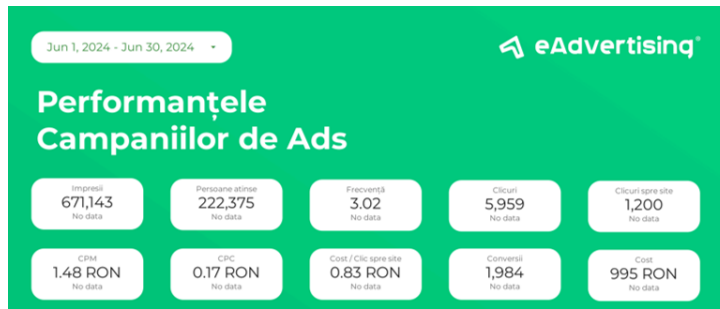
Jun 1, 2024 - Jun 30, 2024 ▾

eAdvertising®

Performanțele Campaniilor de Ads

Impresii
671,143
No data

Persoane atinse
222,375
No data

Frecvență
3.02
No data

Clicuri
5,959
No data

Clicuri spre site
1,200
No data

CPM
1.48 RON
No data

CPC
0.17 RON
No data

Cost / Clic spre site
0.83 RON
No data

Conversii
1,984
No data

Cost
995 RON
No data